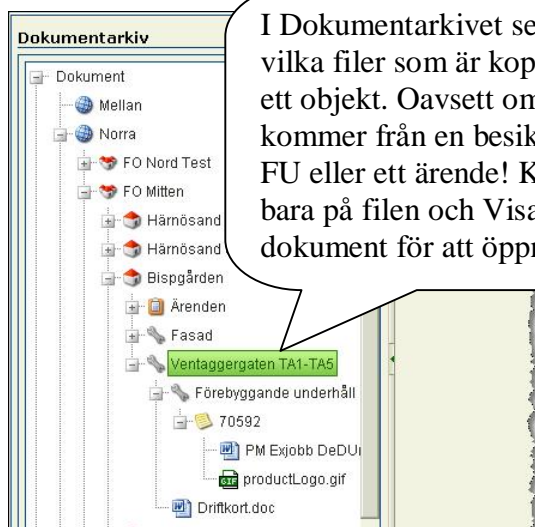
Dokumentarkiv

Dokument
Mellan
Norra
FO Nord Test
FO Mitten
Härnösand
Härnösand
Bispgården
Ärenden
Fasad
Ventaggergaten TA1-TA5
Förebyggande underhåll
70592
PM Exjobb DeDU
productLogo.gif
Driftkort.doc

I Dokumentarkivet se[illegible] vilka filer som är kop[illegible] ett objekt. Oavsett om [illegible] kommer från en besik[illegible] FU eller ett ärende! K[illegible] bara på filen och Visa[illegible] dokument för att öppn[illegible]